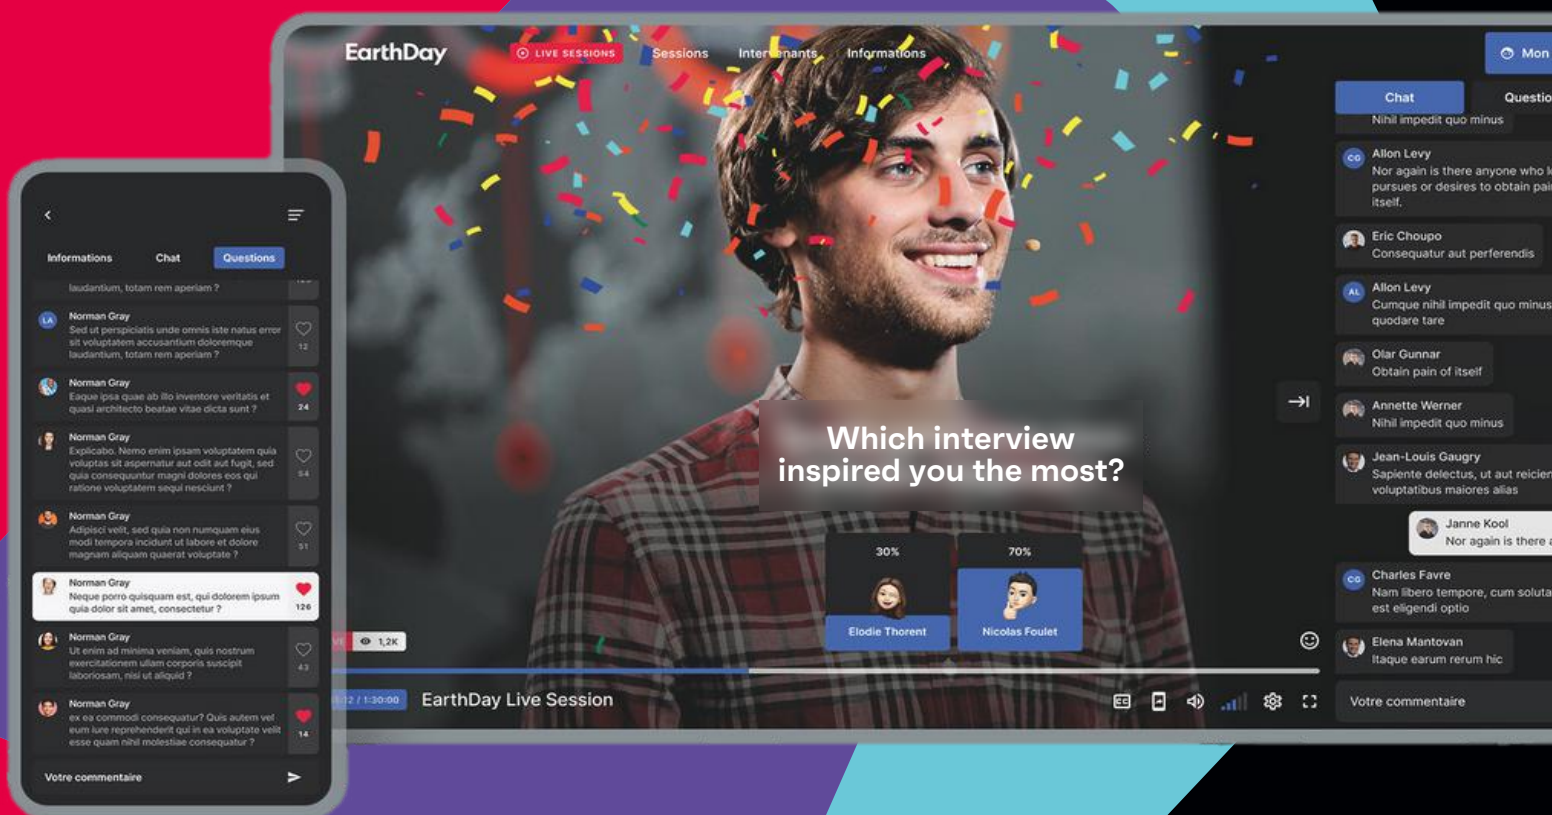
EarthDay
LIVE SESSIONS
Sessions
Intervenants
Informations
Mon

Chat
Questio
Nihil impedit quo minus
Allon Levy
Nor again is there anyone who l pursues or desires to obtain pai itself.
Eric Choupo
Consequatur aut perferendis
Allon Levy
Cumque nihil impedit quo minus quodare tare
Olar Gunnar
Obtain pain of itself
Annette Werner
Nihil impedit quo minus
Jean-Louis Gaugry
Sapiente delectus, ut aut reicien voluptatibus maiores alias
Janne Kool
Nor again is there a
Charles Favre
Nam libero tempore, cum soluta est eligendi optio
Elena Mantovan
Itaque earum rerum hic
Votre commentaire

Which interview inspired you the most?
30%
Elodie Thorent
70%
Nicolas Foulet
1,2K
1:30:00
EarthDay Live Session

Informations
Chat
Questions
laudantium, totam rem aperiam ?
Norman Gray
Sed ut perspiciatis unde omnis iste natus error sit voluptatem accusantium doloremque laudantium, totam rem aperiam ?
12
Norman Gray
Eaque ipsa quae ab illo inventore veritatis et quasi architecto beatae vitae dicta sunt ?
24
Norman Gray
Explicabo. Nemo enim ipsam voluptatem quia voluptas sit aspernatur aut odit aut fugit, sed quia consequuntur magni dolores eos qui ratione voluptatem sequi nesciunt ?
54
Norman Gray
Adipisci velit, sed quia non numquam eius modi tempora incidunt ut labore et dolore magnam aliquam quaerat voluptate ?
31
Norman Gray
Neque porro quisquam est, qui dolorem ipsum quia dolor sit amet, consectetur ?
126
Norman Gray
Ut enim ad minima veniam, quis nostrum exercitationem ullam corporis suscipit laboriosam, nisi ut aliquid ?
43
Norman Gray
ex ea commodi consequatur? Quis autem vel eum iure reprehenderit qui in ea voluptate velit esse quam nihil molestiae consequatur ?
14
Votre commentaire